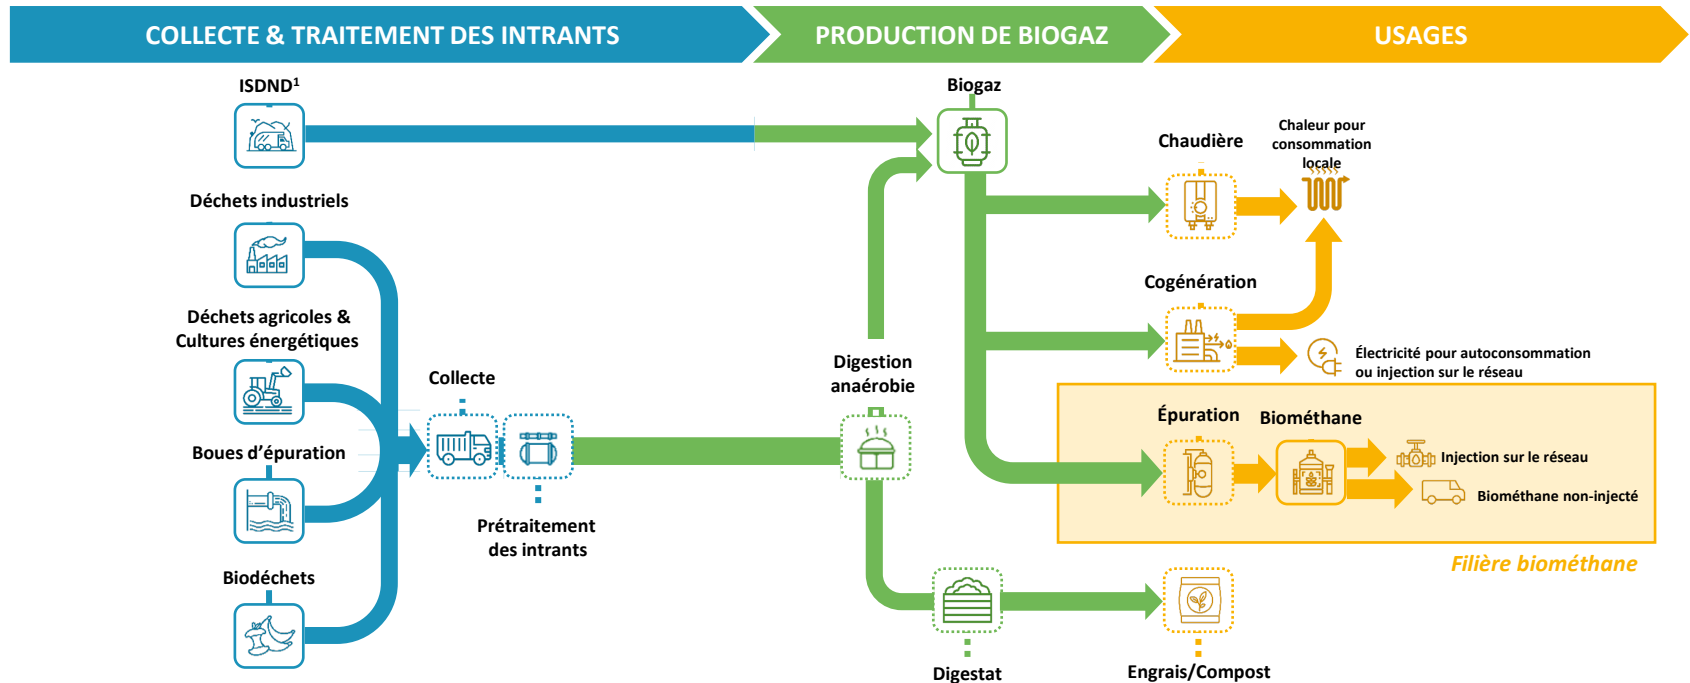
COLLECTE & TRAITEMENT DES INTRANTS

PRODUCTION DE BIOGAZ

USAGES

ISDND$^1$

Déchets industriels

Déchets agricoles & Cultures énergétiques

Boues d'épuration

Biodéchets

Collecte

Prétraitement des intrants

Biogaz

Digestion anaérobie

Digestat

Chaudière

Chaleur pour consommation locale

Cogénération

Électricité pour autoconsommation ou injection sur le réseau

Épuration

Biométhane

Injection sur le réseau

Biométhane non-injecté

Filière biométhane

Engrais/Compost